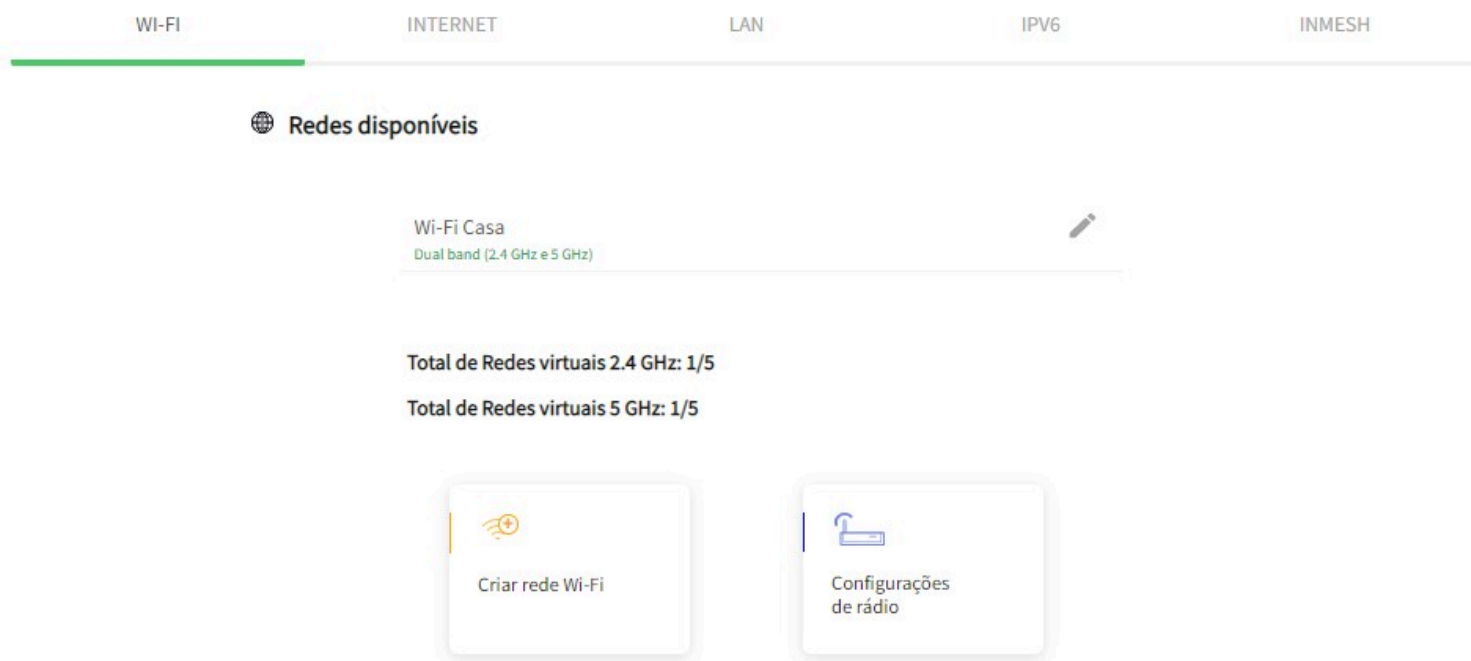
WI-FI INTERNET LAN IPV6 INMESH

Redes disponíveis

Wi-Fi Casa
Dual band (2.4 GHz e 5 GHz)

Total de Redes virtuais 2.4 GHz: 1/5

Total de Redes virtuais 5 GHz: 1/5

Criar rede Wi-Fi

Configurações de rádio